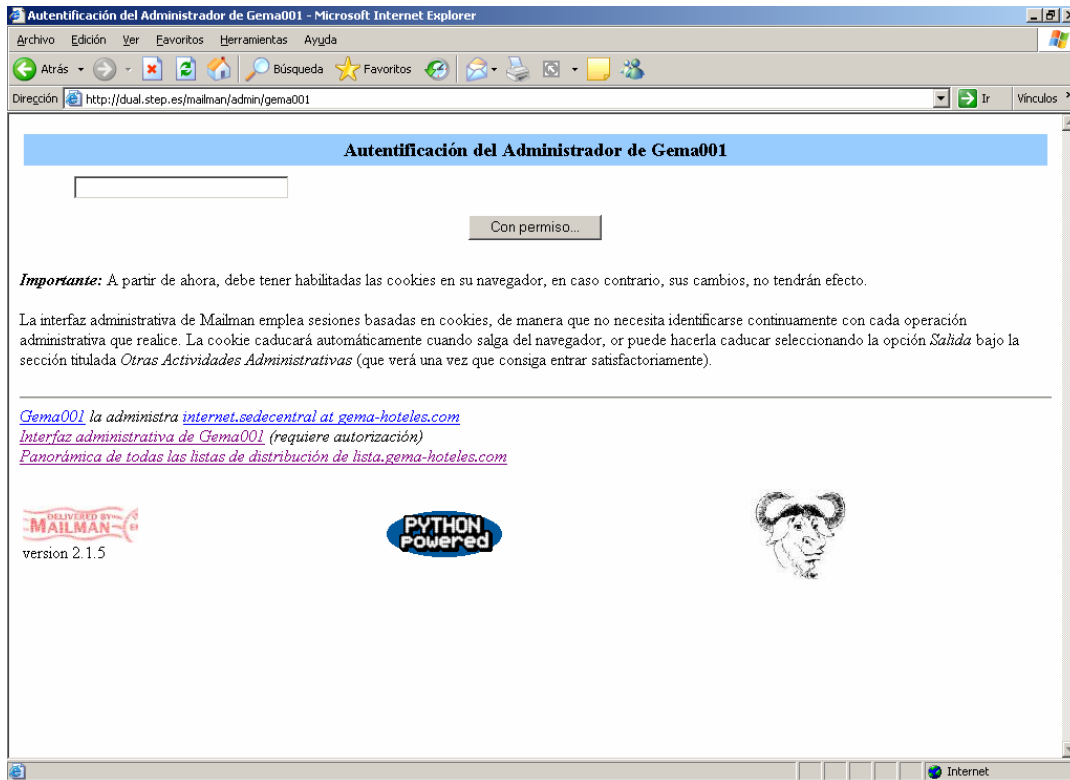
Autentificación del Administrador de Gema001 - Microsoft Internet Explorer

Archivo Edición Ver Favoritos Herramientas Ayuda

Atrás Búsqueda Favoritos

Dirección http://dual.step.es/mailman/admin/gema001 Ir Vínculos

Autentificación del Administrador de Gema001

Con permiso...

*Importante:* A partir de ahora, debe tener habilitadas las cookies en su navegador, en caso contrario, sus cambios, no tendrán efecto.

La interfaz administrativa de Mailman emplea sesiones basadas en cookies, de manera que no necesita identificarse continuamente con cada operación administrativa que realice. La cookie caducará automáticamente cuando salga del navegador, or puede hacerla caducar seleccionando la opción *Salida* bajo la sección titulada *Otras Actividades Administrativas* (que verá una vez que consiga entrar satisfactoriamente).

*Gema001 la administra internet.sedecentral at gema-hoteles.com*
*Interfaz administrativa de Gema001 (requiere autorización)*
*Panorámica de todas las listas de distribución de lista.gema-hoteles.com*

DELIVERED BY MAILMAN
version 2.1.5

PYTHON powered

Internet